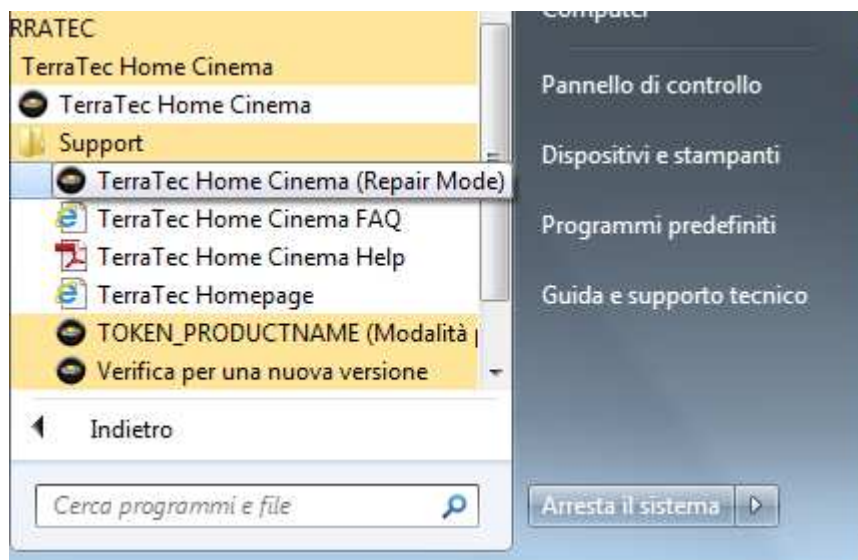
RRATEC
TerraTec Home Cinema
TerraTec Home Cinema
Support
TerraTec Home Cinema (Repair Mode)
TerraTec Home Cinema FAQ
TerraTec Home Cinema Help
TerraTec Homepage
TOKEN_PRODUCTNAME (Modalità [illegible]
Verifica per una nuova versione
Indietro
Cerca programmi e file

Computer
Pannello di controllo
Dispositivi e stampanti
Programmi predefiniti
Guida e supporto tecnico
Arresta il sistema